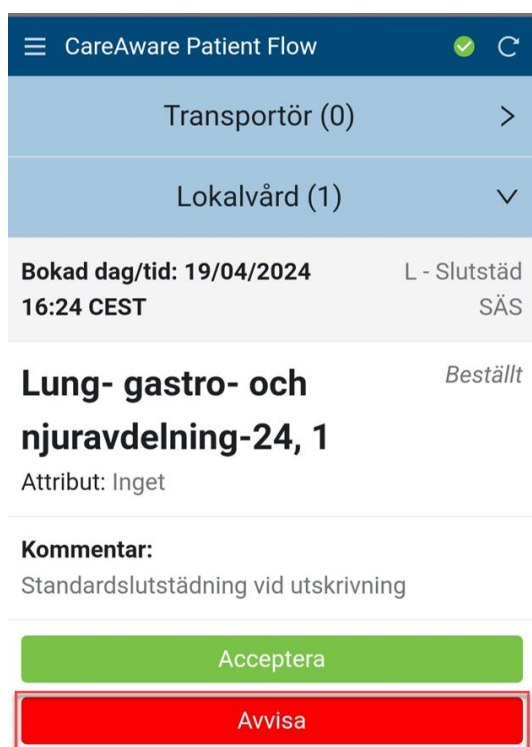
CareAware Patient Flow

Transportör (0)

Lokalvård (1)

Bokad dag/tid: 19/04/2024 16:24 CEST

L - Slutstäd SÄS

Lung- gastro- och njuravdelning-24, 1

Beställt

Attribut: Inget

Kommentar:
Standardslutstädning vid utskrivning

Acceptera

Avvisa